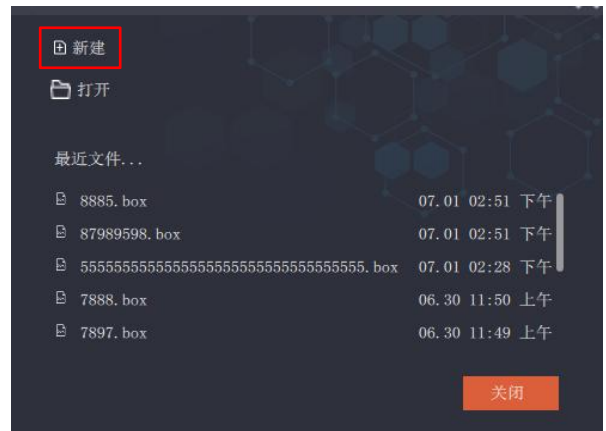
新建

打开

最近文件...

8885.box 07.01 02:51 下午

87989598.box 07.01 02:51 下午

5555555555555555555555555555555555555.box 07.01 02:28 下午

7888.box 06.30 11:50 上午

7897.box 06.30 11:49 上午

关闭